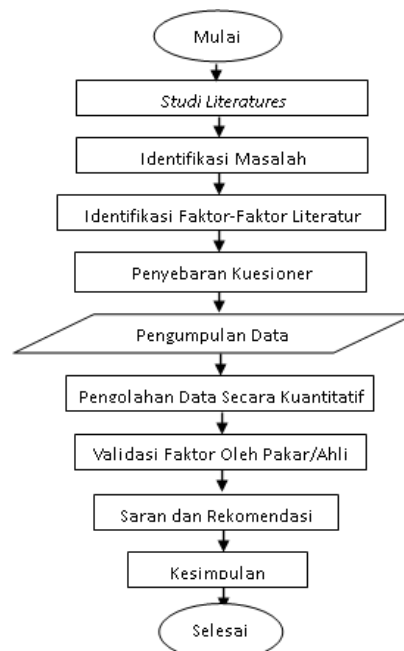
Mulai

Studi Literatures

Identifikasi Masalah

Identifikasi Faktor-Faktor Literatur

Penyebaran Kuesioner

Pengumpulan Data

Pengolahan Data Secara Kuantitatif

Validasi Faktor Oleh Pakar/Ahli

Saran dan Rekomendasi

Kesimpulan

Selesai